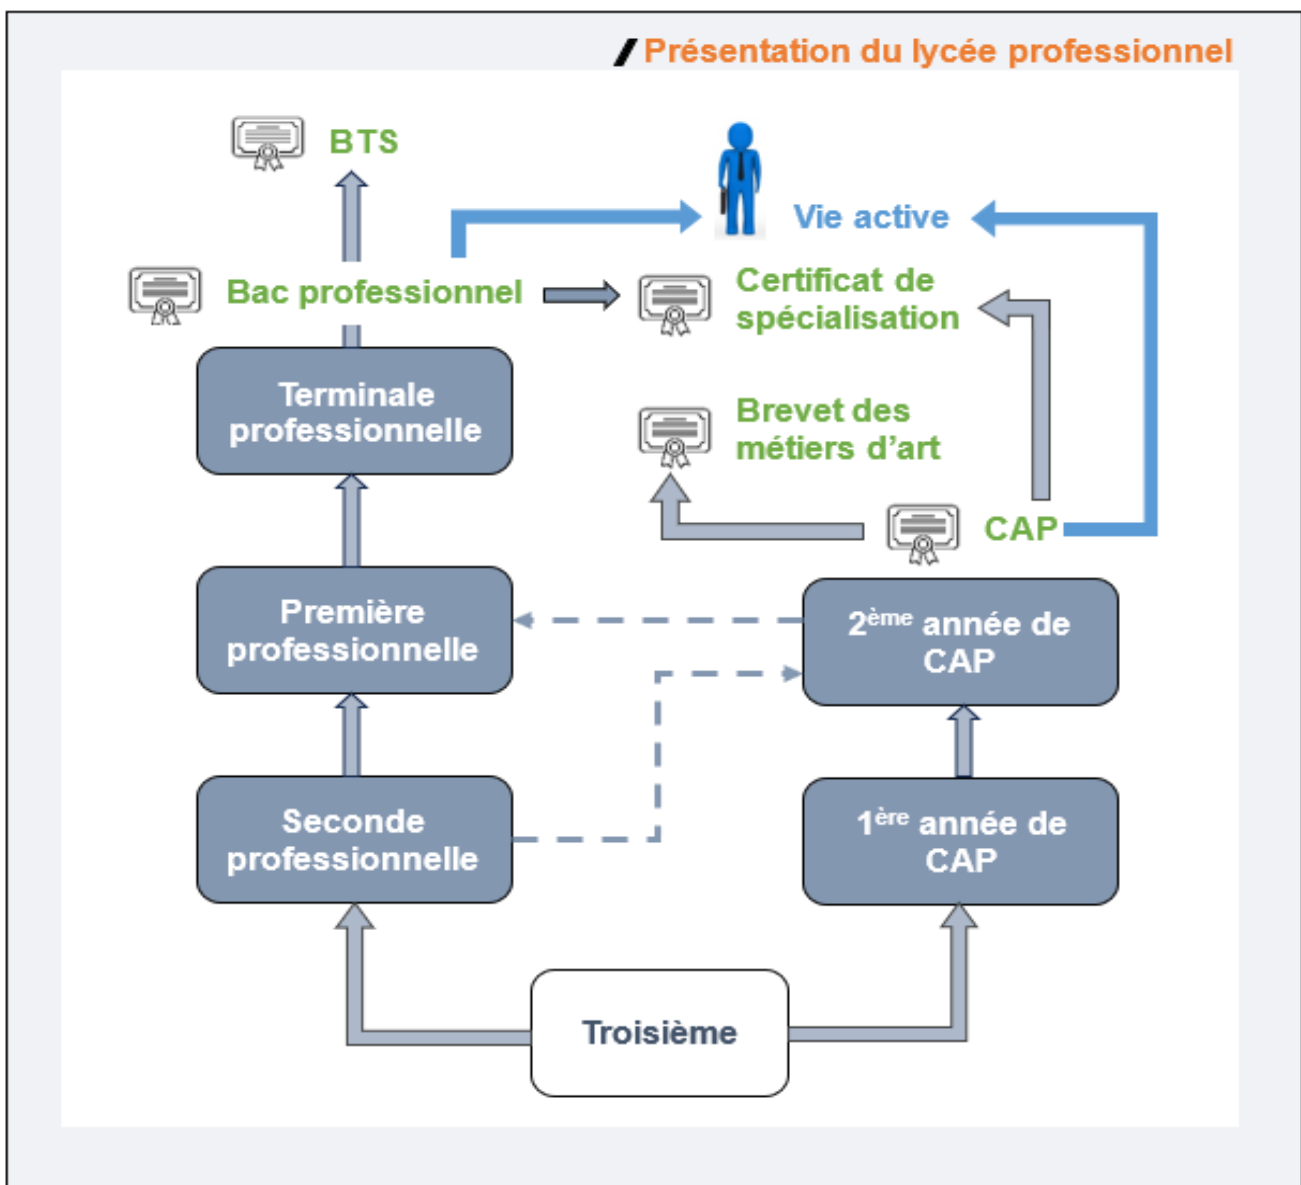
Présentation du lycée professionnel

BTS

Vie active

Bac professionnel

Certificat de spécialisation

Terminale professionnelle

Brevet des métiers d'art

CAP

Première professionnelle

2$^{ème}$ année de CAP

Seconde professionnelle

1$^{ère}$ année de CAP

Troisième